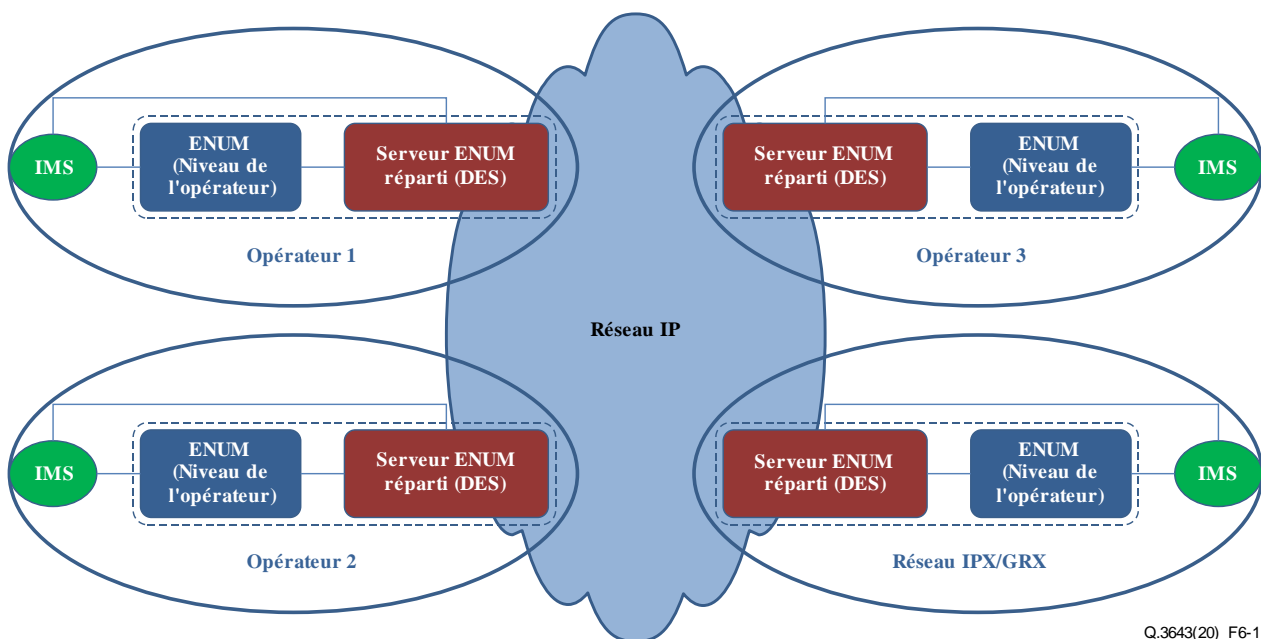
IMS

ENUM (Niveau de l'opérateur)

Serveur ENUM réparti (DES)

Opérateur 1

Serveur ENUM réparti (DES)

ENUM (Niveau de l'opérateur)

IMS

Opérateur 3

Réseau IP

IMS

ENUM (Niveau de l'opérateur)

Serveur ENUM réparti (DES)

Opérateur 2

Serveur ENUM réparti (DES)

ENUM (Niveau de l'opérateur)

IMS

Réseau IPX/GRX

Q.3643(20)_F6-1